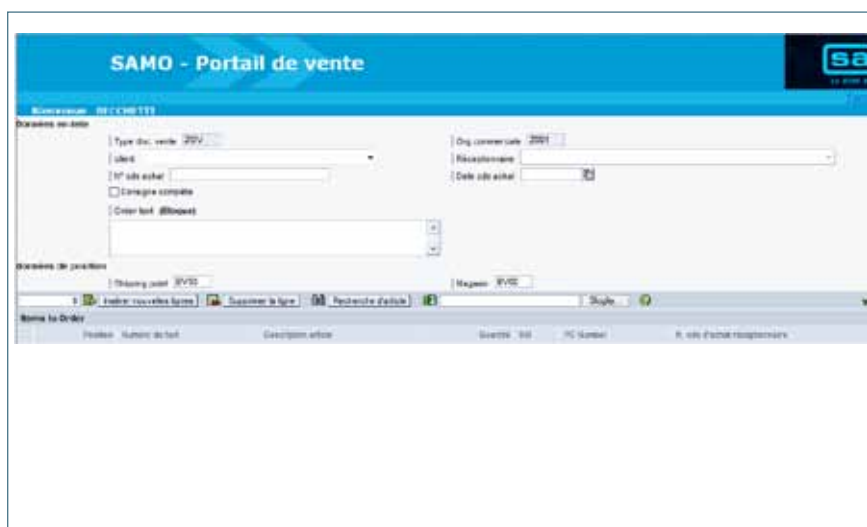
SAMO - Portail de vente

sa

Bienvenue BICCHETTI

Données en-tête

Type doc. vente ZSTV

client

N° cde achat

Consigne complète

Order text (Bloqué)

Org. commerciale Z001

Réceptionnaire

Date cde achat

Données de position

Shipping point BV00

Magasin BV00

Insérer nouvelles lignes

Supprimer la ligne

Recherche d'article

Toggle

Items to Order

Position Numéro de l'art. Description article Quantité Util. PC Number N. cde d'achat réceptionnaire